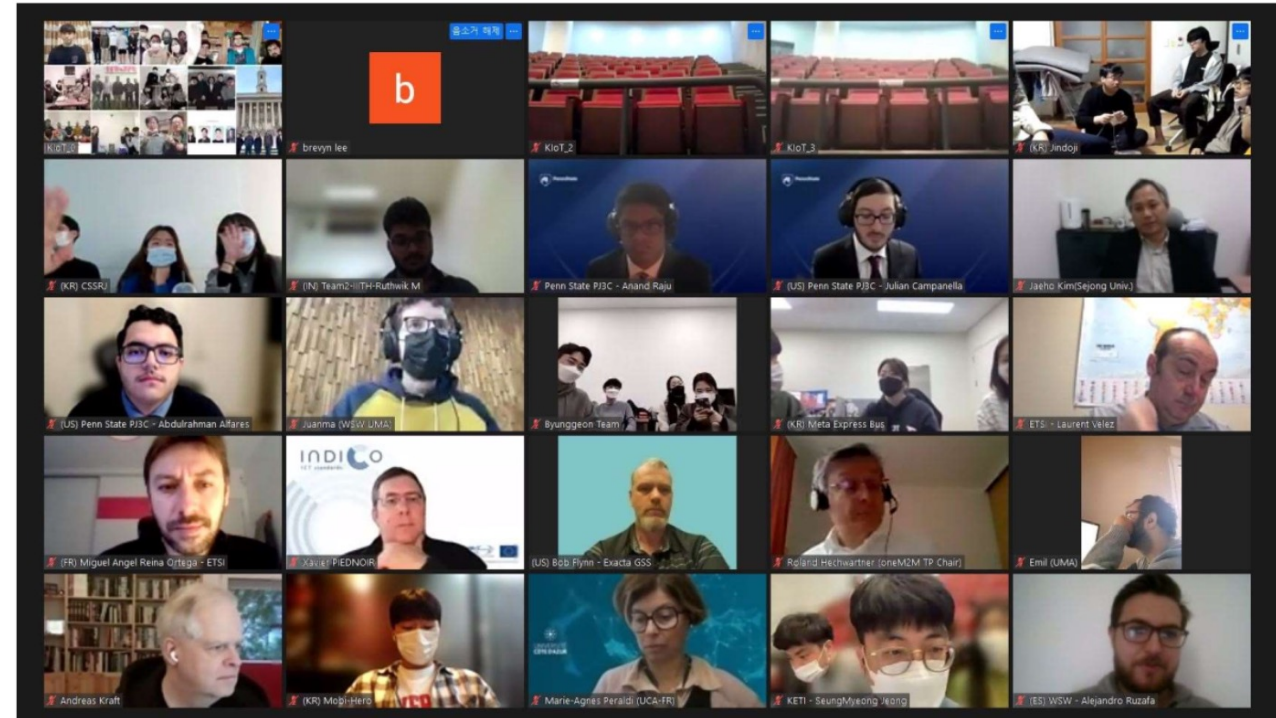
KIoT_1
음소거 해제
b
brevyn lee
KIoT_2
KIoT_3
(KR) Jindoji
(KR) CSSRJ
(IN) Team2-IITH-Ruthwik M
Penn State PJ3C - Anand Raju
(US) Penn State PJ3C - Julian Campanella
Jaeho Kim(Sejong Univ.)
(US) Penn State PJ3C - Abdulrahman Alfares
Juanma (WSW UMA)
Byunggeon Team
(KR) Meta Express Bus
ETSI - Laurent Velez
(FR) Miguel Angel Reina Ortega - ETSI
INDICO
Xavier PIEDNOIR
(US) Bob Flynn - Exacta GSS
Roland Hechwartner (oneM2M TP Chair)
Emil (UMA)
Andreas Kraft
(KR) Mobi-Hero
Marie-Agnes Peraldi (UCA-FR)
KETI - SeungMyeong Jeong
(ES) WSW - Alejandro Ruzafa